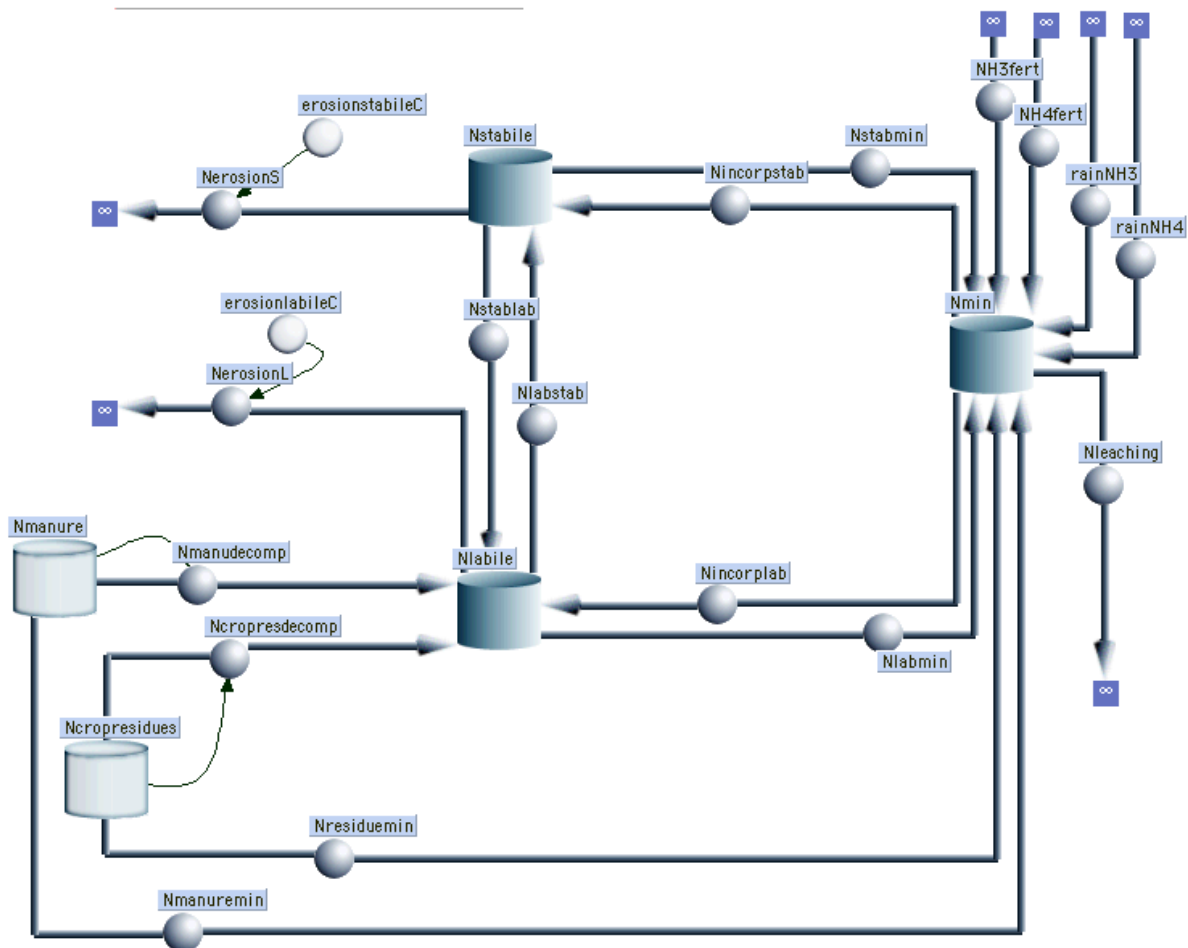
∞
∞
∞
∞
NH3fert
NH4fert
erosionstabileC
Nstabile
Nstabmin
Nincorpstab
rainNH3
NerosionS
∞
rainNH4
Nmin
Nstablab
erosionlabileC
NerosionL
∞
Nlabstab
Nleaching
Nmanure
Nmanudecomp
Nlabile
Nincorplab
Ncropresdecomp
Nlabmin
∞
Ncropresidues
Nresiduemin
Nmanuremin